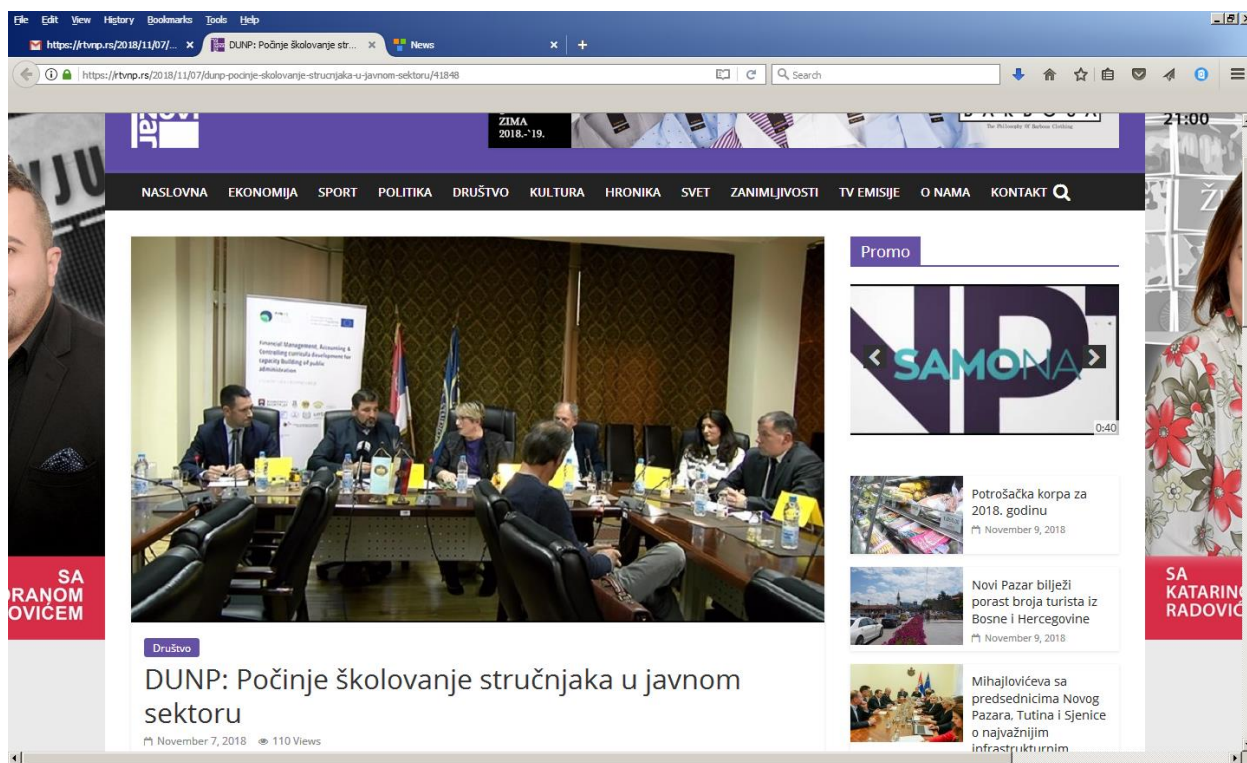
File Edit View History Bookmarks Tools Help

https://rtvnp.rs/2018/11/07/... × DUNP: Počinje školovanje str... × News × +

https://rtvnp.rs/2018/11/07/dunp-pocinje-skolovanje-strucnjaka-u-javnom-sektoru/41848

Search

ZIMA 2018.-'19.

21:00

NASLOVNA EKONOMIJA SPORT POLITIKA DRUŠTVO KULTURA HRONIKA SVET ZANIMLJIVOSTI TV EMISIJE O NAMA KONTAKT

Financial Management, Accounting & Controlling curricula development for capacity building of public administration

Promo

SAMONA

0:40

Potrošačka korpa za 2018. godinu
November 9, 2018

Novi Pazar bilježi porast broja turista iz Bosne i Hercegovine
November 9, 2018

Mihajlovićeva sa predsednicima Novog Pazara, Tutina i Sjenice o najvažnijim infrastrukturnim

SA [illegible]RANOM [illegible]OVIĆEM

SA KATARIN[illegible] RADOVIĆ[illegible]

Društvo

DUNP: Počinje školovanje stručnjaka u javnom sektoru

November 7, 2018 110 Views